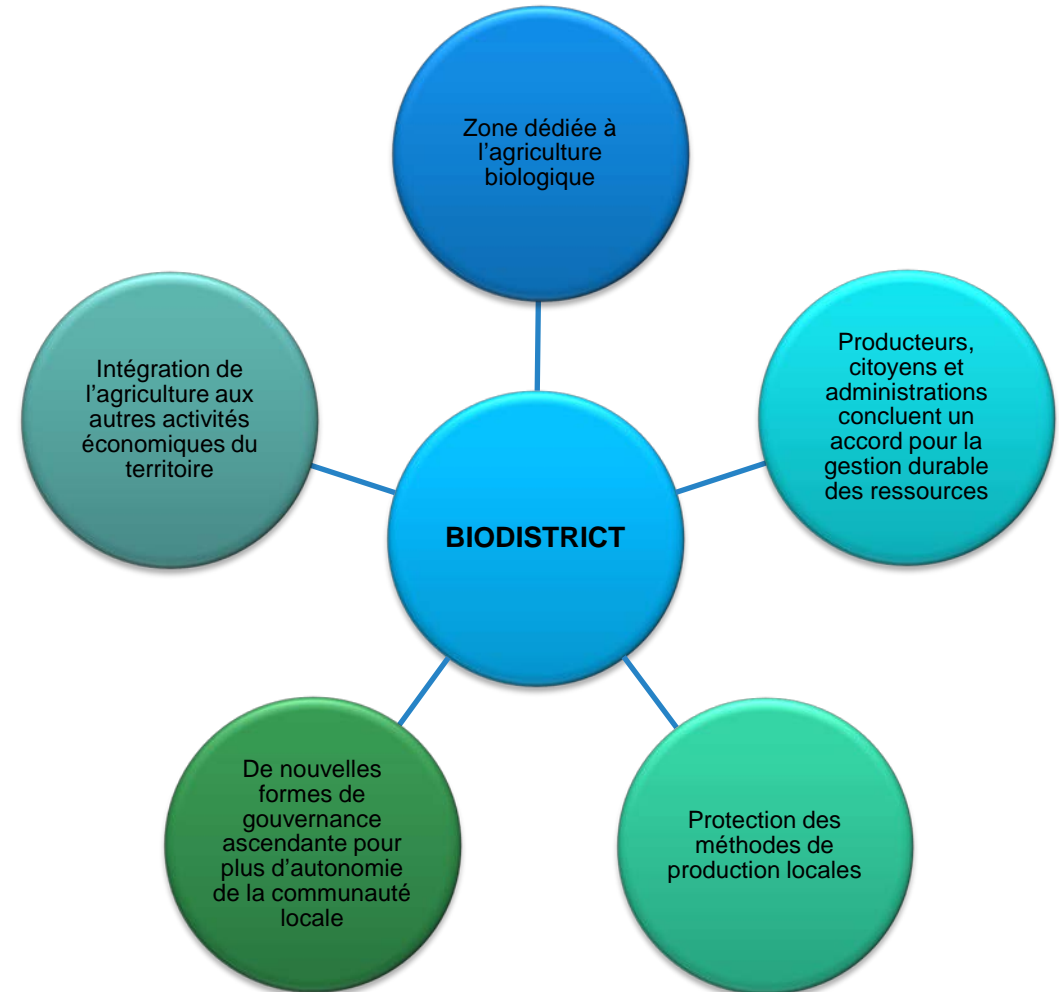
Zone dédiée à l'agriculture biologique

Intégration de l'agriculture aux autres activités économiques du territoire

Producteurs, citoyens et administrations concluent un accord pour la gestion durable des ressources

BIODISTRICT

De nouvelles formes de gouvernance ascendante pour plus d'autonomie de la communauté locale

Protection des méthodes de production locales